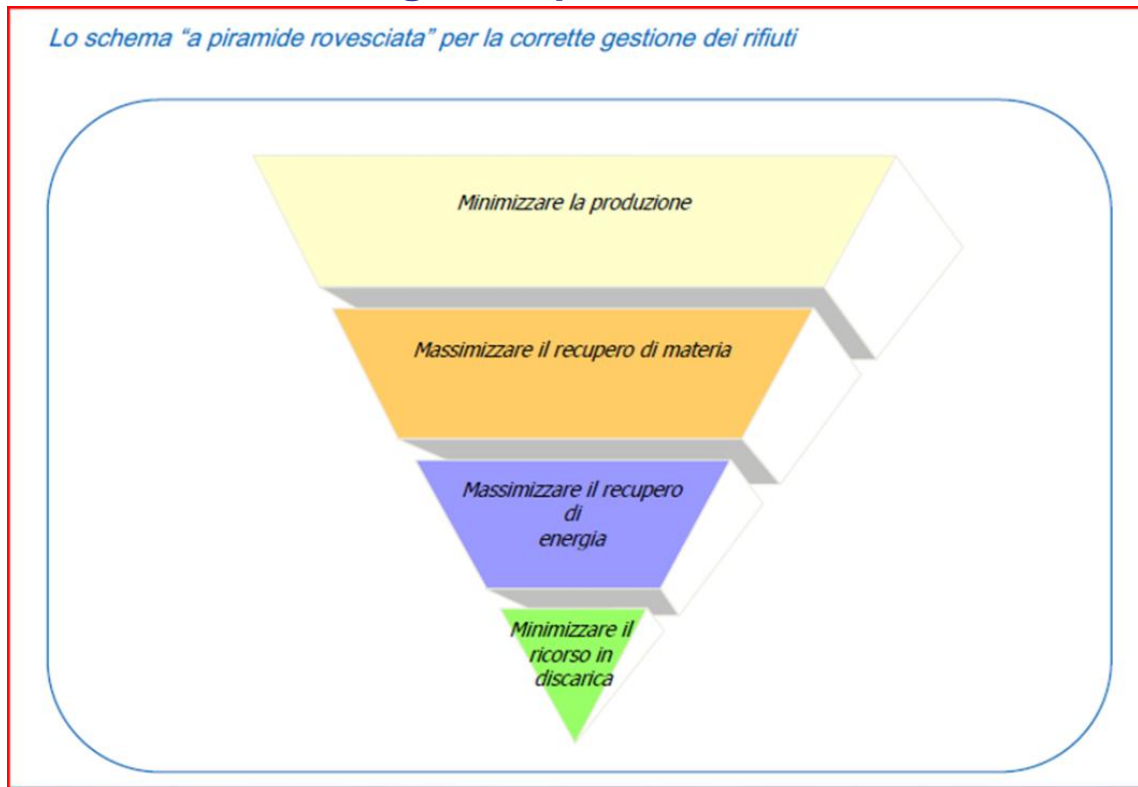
Lo schema "a piramide rovesciata" per la corrette gestione dei rifiuti

Minimizzare la produzione

Massimizzare il recupero di materia

Massimizzare il recupero di energia

Minimizzare il ricorso in discarica